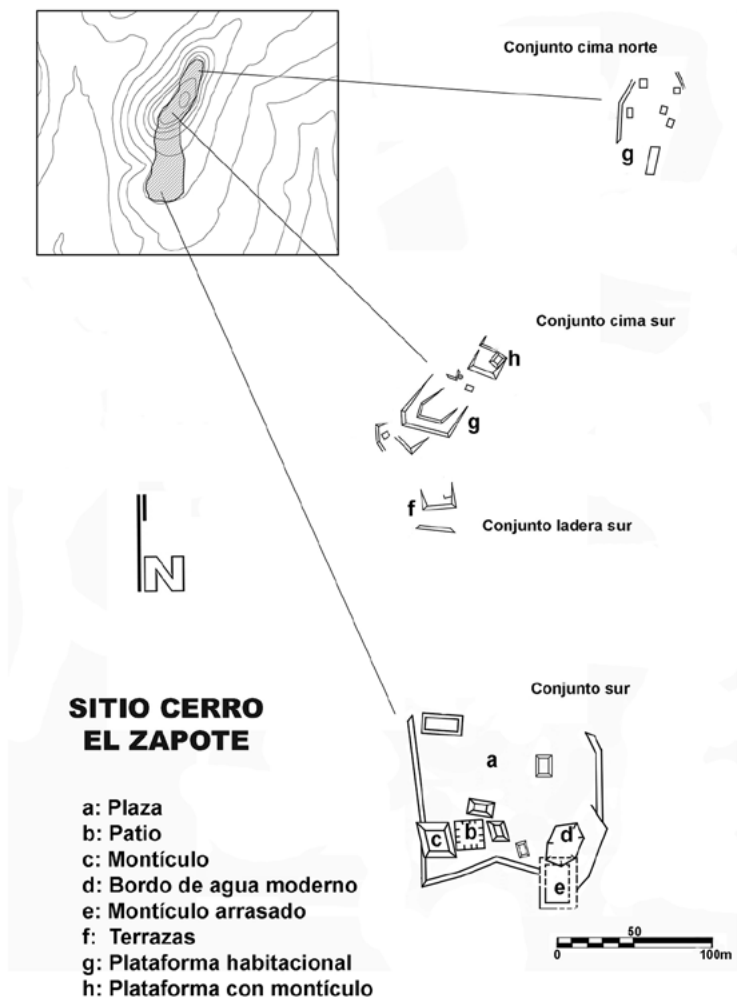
Conjunto cima norte

g

Conjunto cima sur

h

g

f

Conjunto ladera sur

N

SITIO CERRO EL ZAPOTE

Conjunto sur

a

b

c

d

e

a: Plaza
b: Patio
c: Montículo
d: Bordo de agua moderno
e: Montículo arrasado
f: Terrazas
g: Plataforma habitacional
h: Plataforma con montículo

0

50

100m